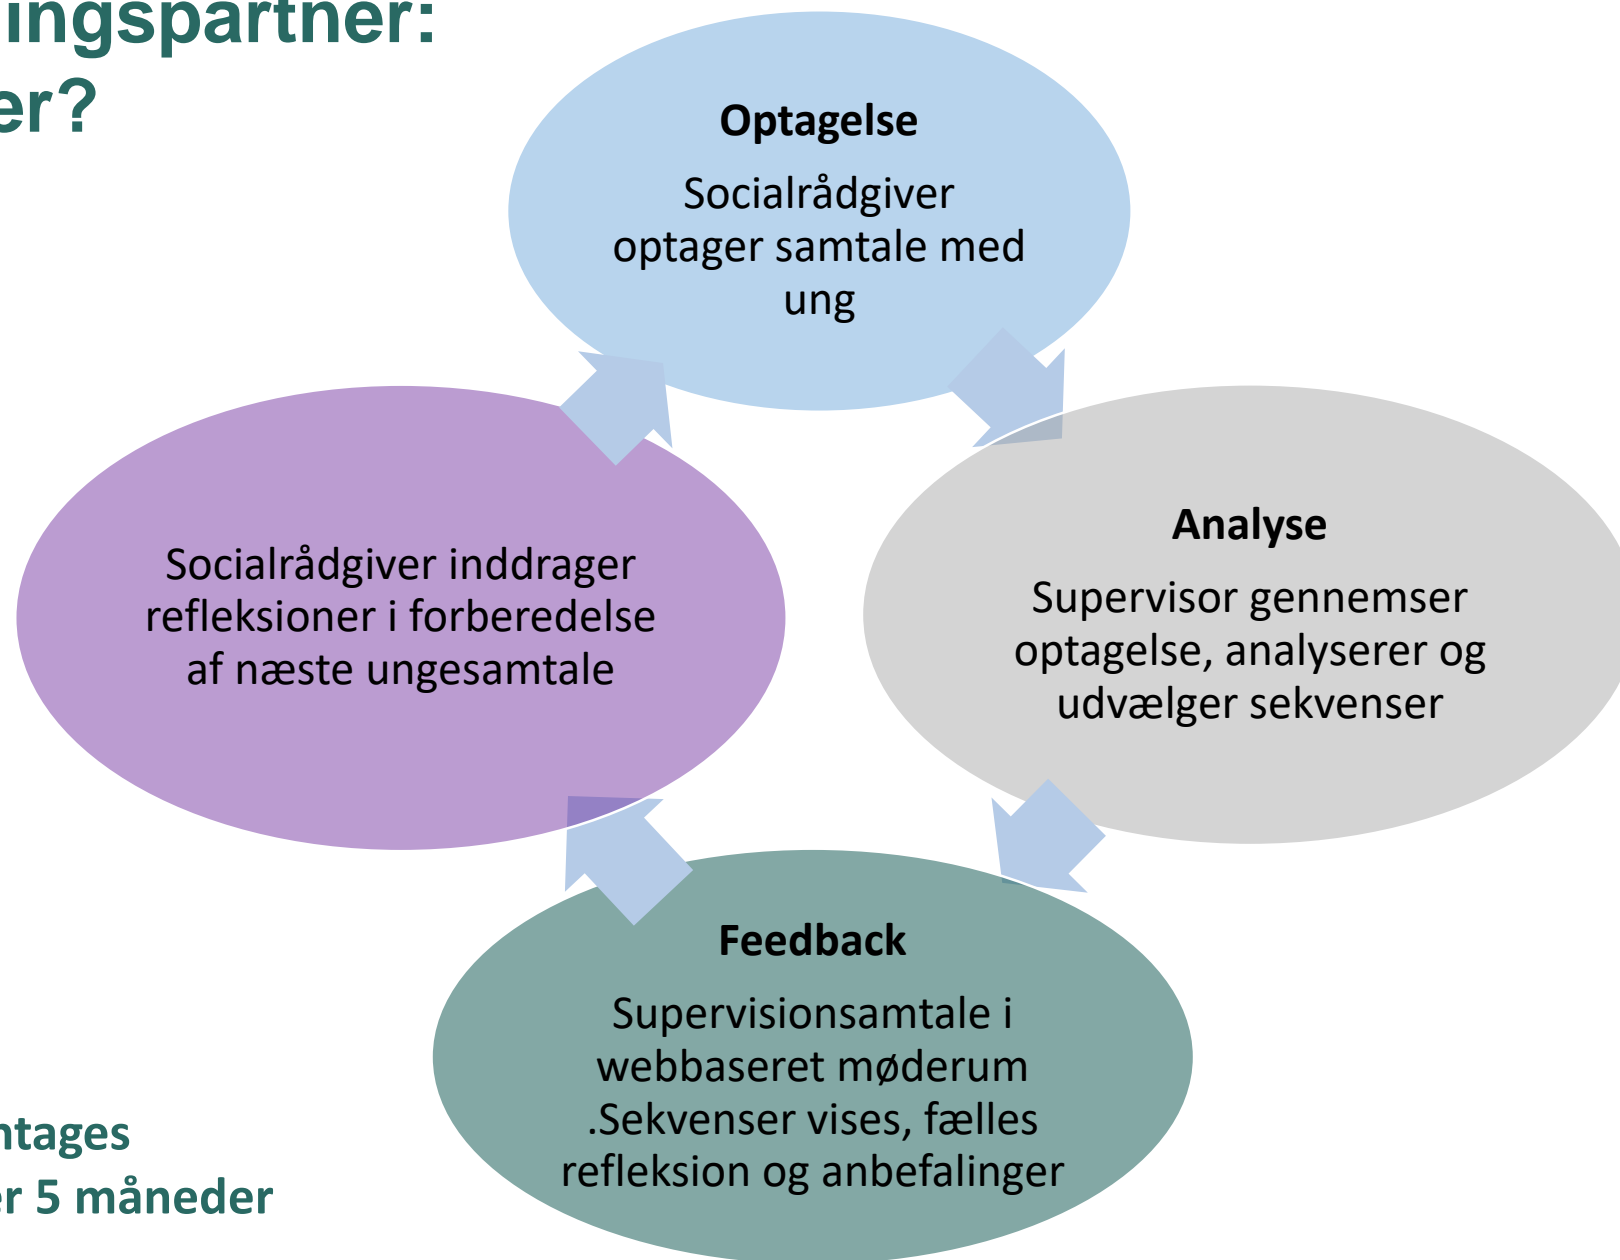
ingspartner:
er?

Optagelse

Socialrådgiver optager samtale med ung

Analyse

Supervisor gennemser optagelse, analyserer og udvælger sekvenser

Feedback

Supervisionsamtale i webbaseret møderum .Sekvenser vises, fælles refleksion og anbefalinger

Socialrådgiver inddrager refleksioner i forberedelse af næste ungesamtale

ntages
r 5 måneder